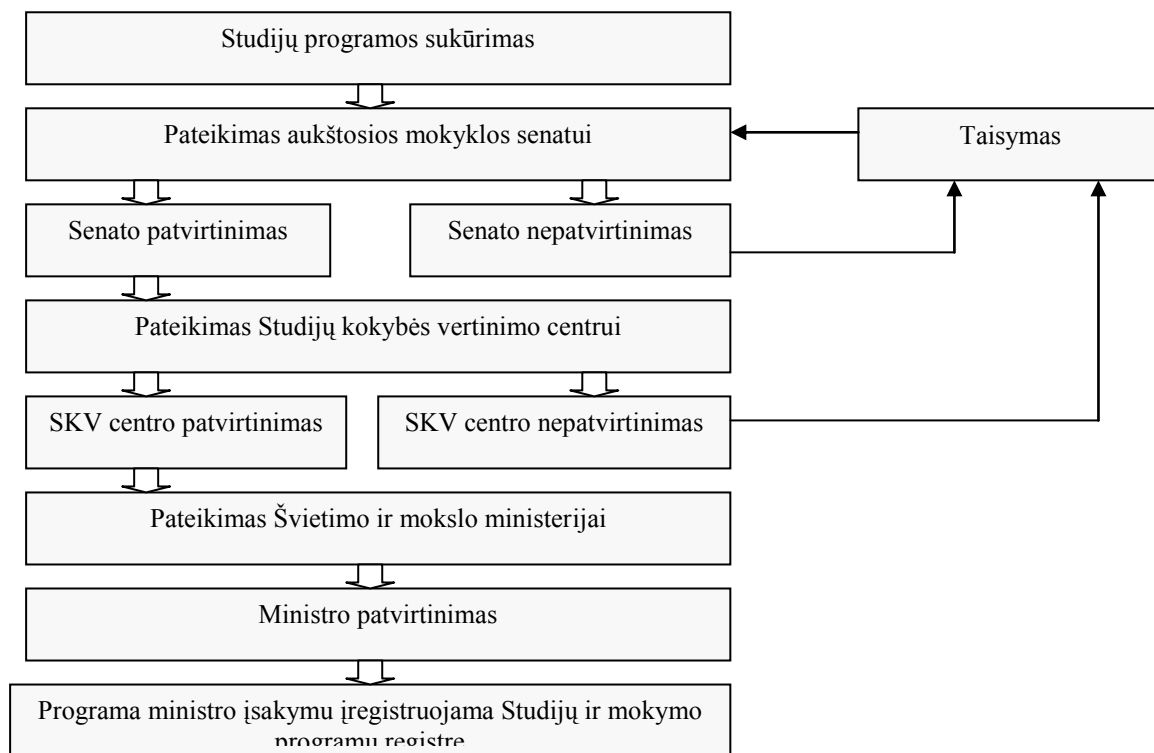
Studijų programos sukūrimas

Pateikimas aukštosios mokyklos senatui

Taisymas

Senato patvirtinimas

Senato nepatvirtinimas

Pateikimas Studijų kokybės vertinimo centrui

SKV centro patvirtinimas

SKV centro nepatvirtinimas

Pateikimas Švietimo ir mokslo ministerijai

Ministro patvirtinimas

Programa ministro įsakymu įregistruojama Studijų ir mokymo programų registre